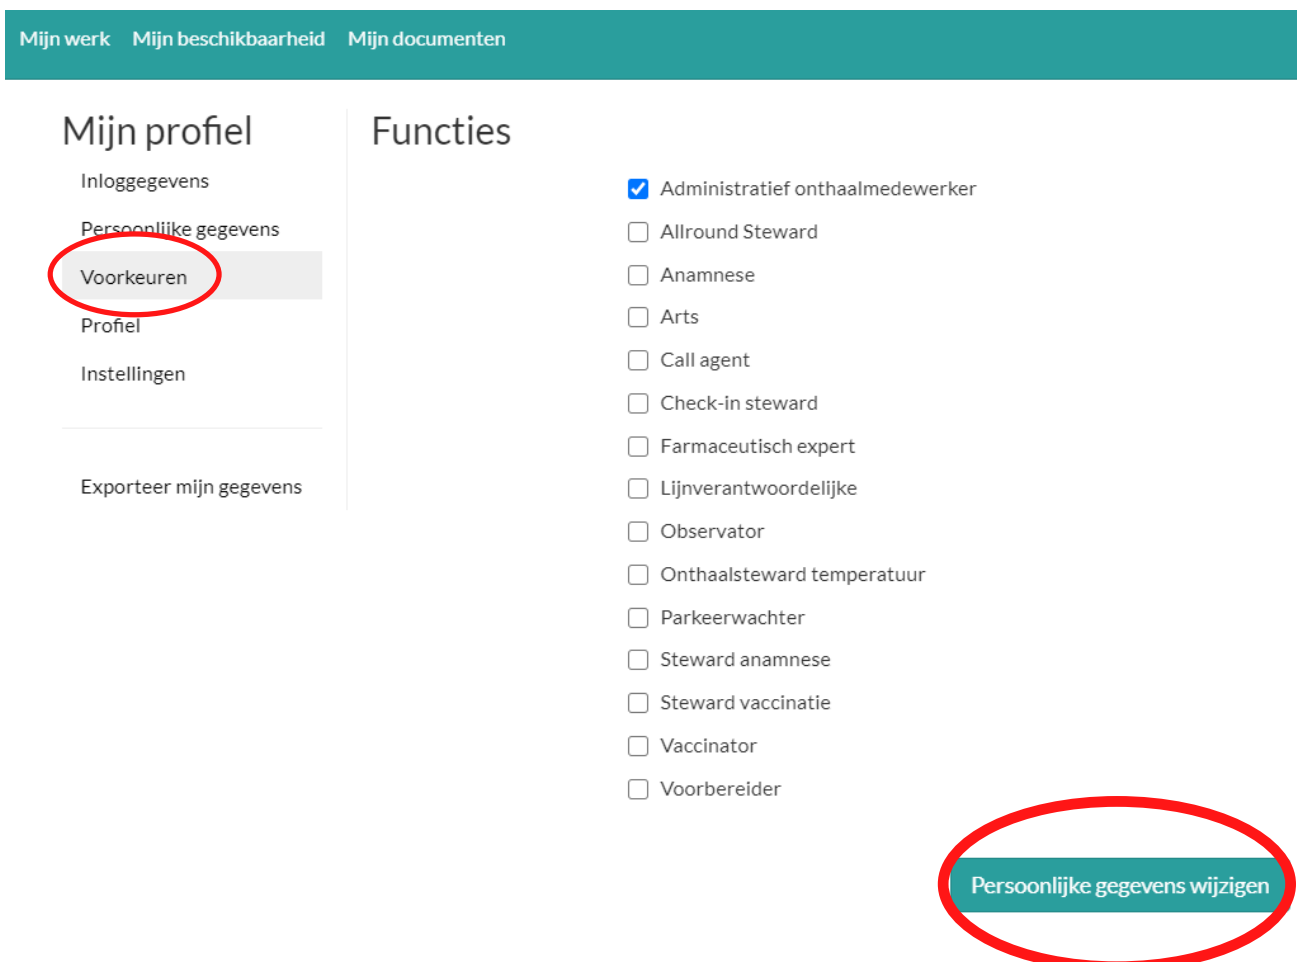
Mijn werk Mijn beschikbaarheid Mijn documenten

Mijn profiel

Inloggegevens

Persoonlijke gegevens

Voorkeuren

Profiel

Instellingen

Exporteer mijn gegevens

Functies

Administratief onthaalmedewerker

Allround Steward

Anamnese

Arts

Call agent

Check-in steward

Farmaceutisch expert

Lijnverantwoordelijke

Observator

Onthaalsteward temperatuur

Parkeerwachter

Steward anamnese

Steward vaccinatie

Vaccinator

Voorbereider

Persoonlijke gegevens wijzigen